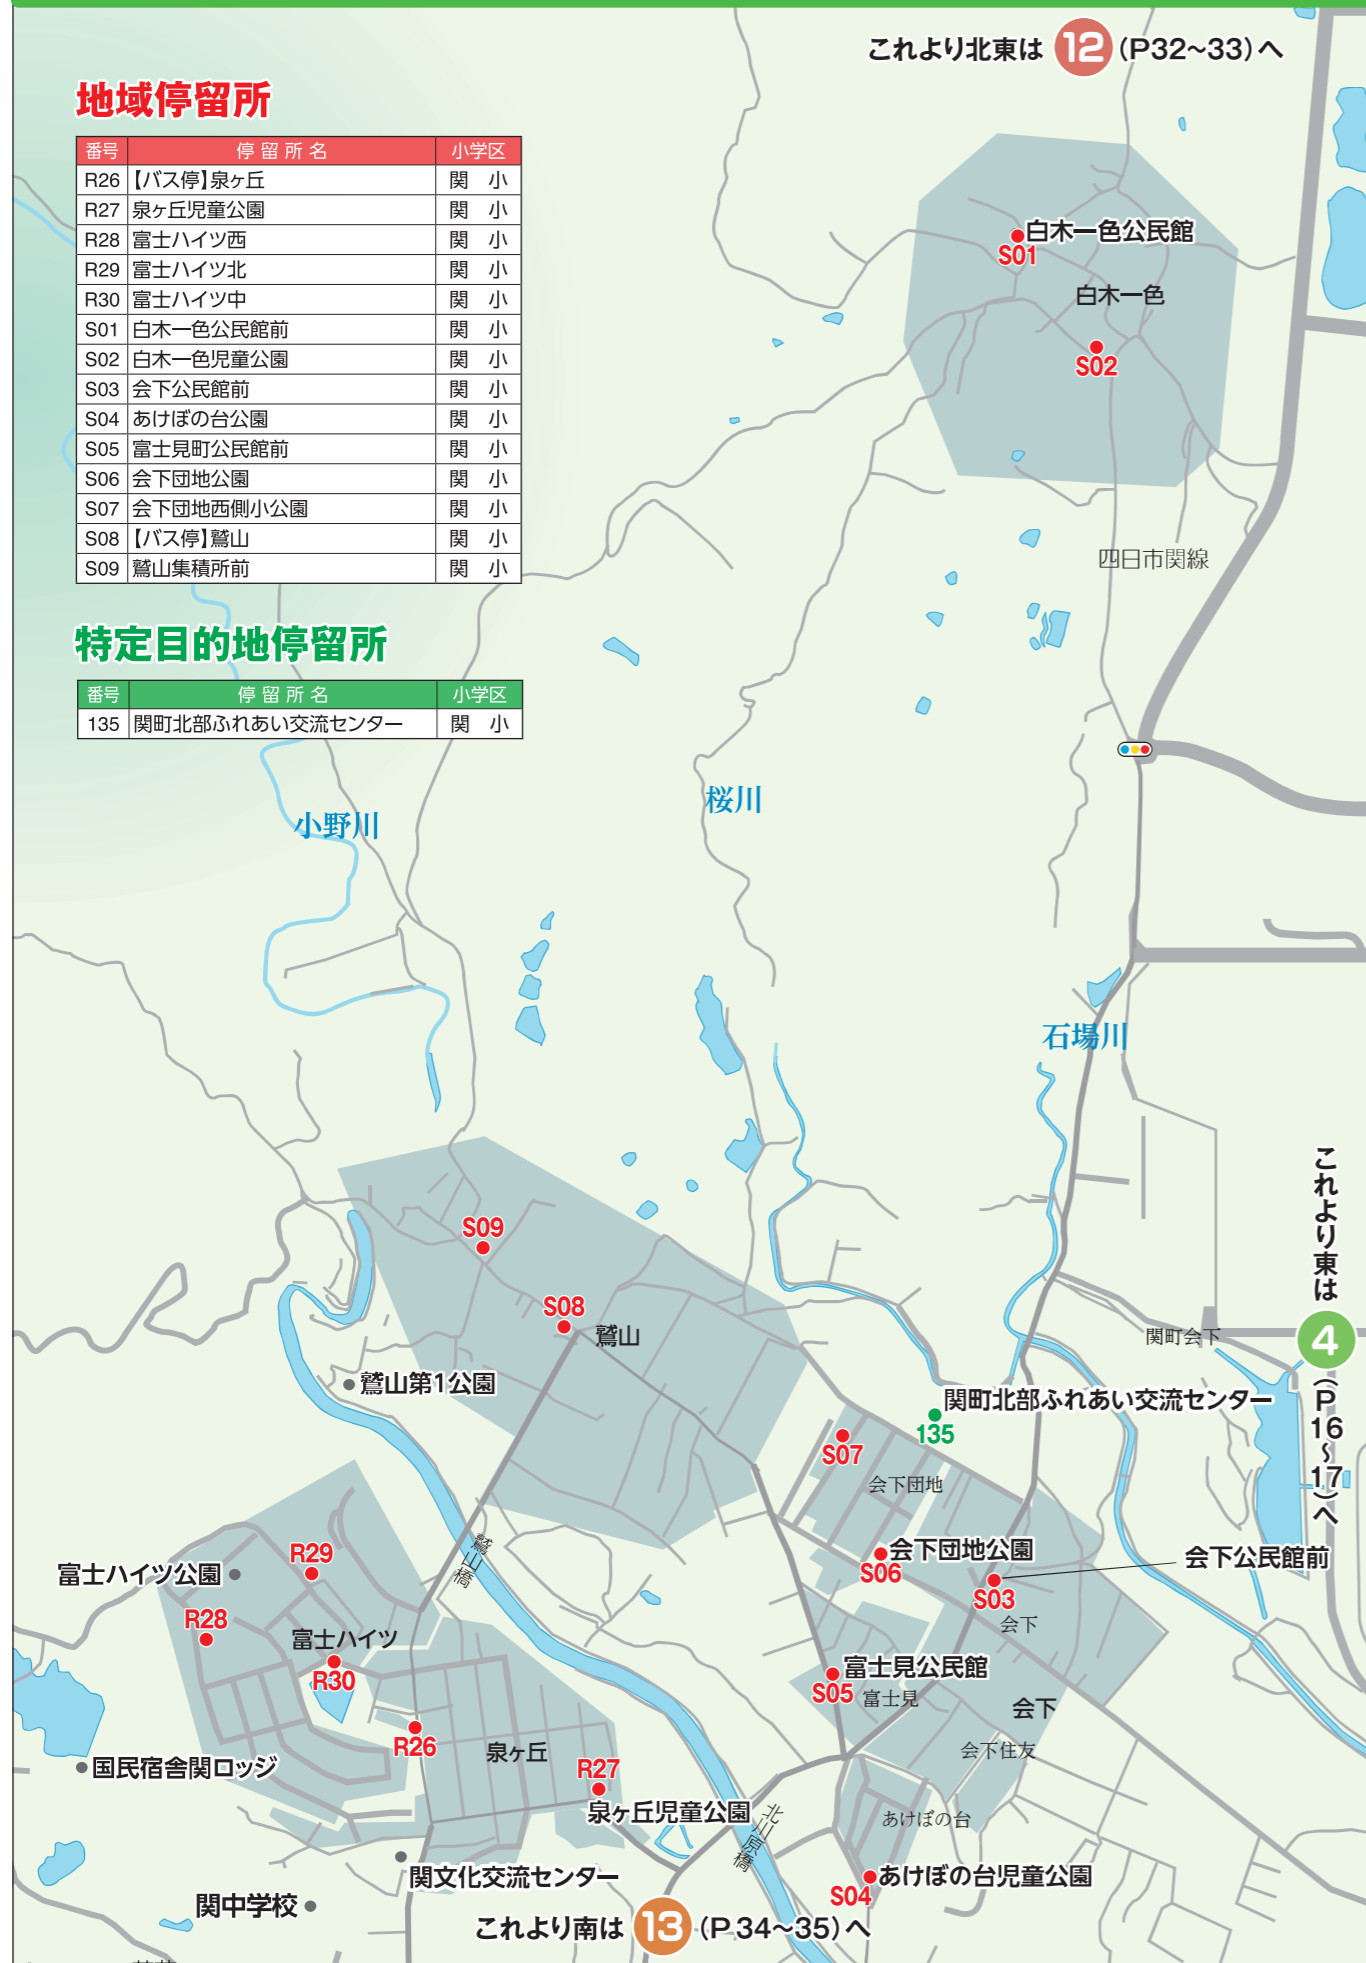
これより北東は 12 (P32~33)へ

地域停留所

| 番号 | 停留所名 | 小学区 |
|---|---|---|
| R26 | 【バス停】泉ヶ丘 | 関 小 |
| R27 | 泉ヶ丘児童公園 | 関 小 |
| R28 | 富士ハイツ西 | 関 小 |
| R29 | 富士ハイツ北 | 関 小 |
| R30 | 富士ハイツ中 | 関 小 |
| S01 | 白木一色公民館前 | 関 小 |
| S02 | 白木一色児童公園 | 関 小 |
| S03 | 会下公民館前 | 関 小 |
| S04 | あけぼの台公園 | 関 小 |
| S05 | 富士見町公民館前 | 関 小 |
| S06 | 会下団地公園 | 関 小 |
| S07 | 会下団地西側小公園 | 関 小 |
| S08 | 【バス停】鷲山 | 関 小 |
| S09 | 鷲山集積所前 | 関 小 |

特定目的地停留所

| 番号 | 停留所名 | 小学区 |
|---|---|---|
| 135 | 関町北部ふれあい交流センター | 関 小 |

白木一色公民館
S01
白木一色
S02
四日市関線
桜川
小野川
石場川
S09
S08
鷲山
鷲山第1公園
関町会下
関町北部ふれあい交流センター
135
S07
会下団地
会下団地公園
S06
S03
会下
会下公民館前
鷲山橋
富士ハイツ公園
R29
R28
富士ハイツ
R30
富士見公民館
S05
富士見
会下
会下住友
R26
泉ヶ丘
R27
国民宿舎関ロッジ
泉ヶ丘児童公園
北山戸橋
あけぼの台
あけぼの台児童公園
S04
関文化交流センター
関中学校
これより南は 13 (P34~35)へ
これより東は 4 (P16~17)へ